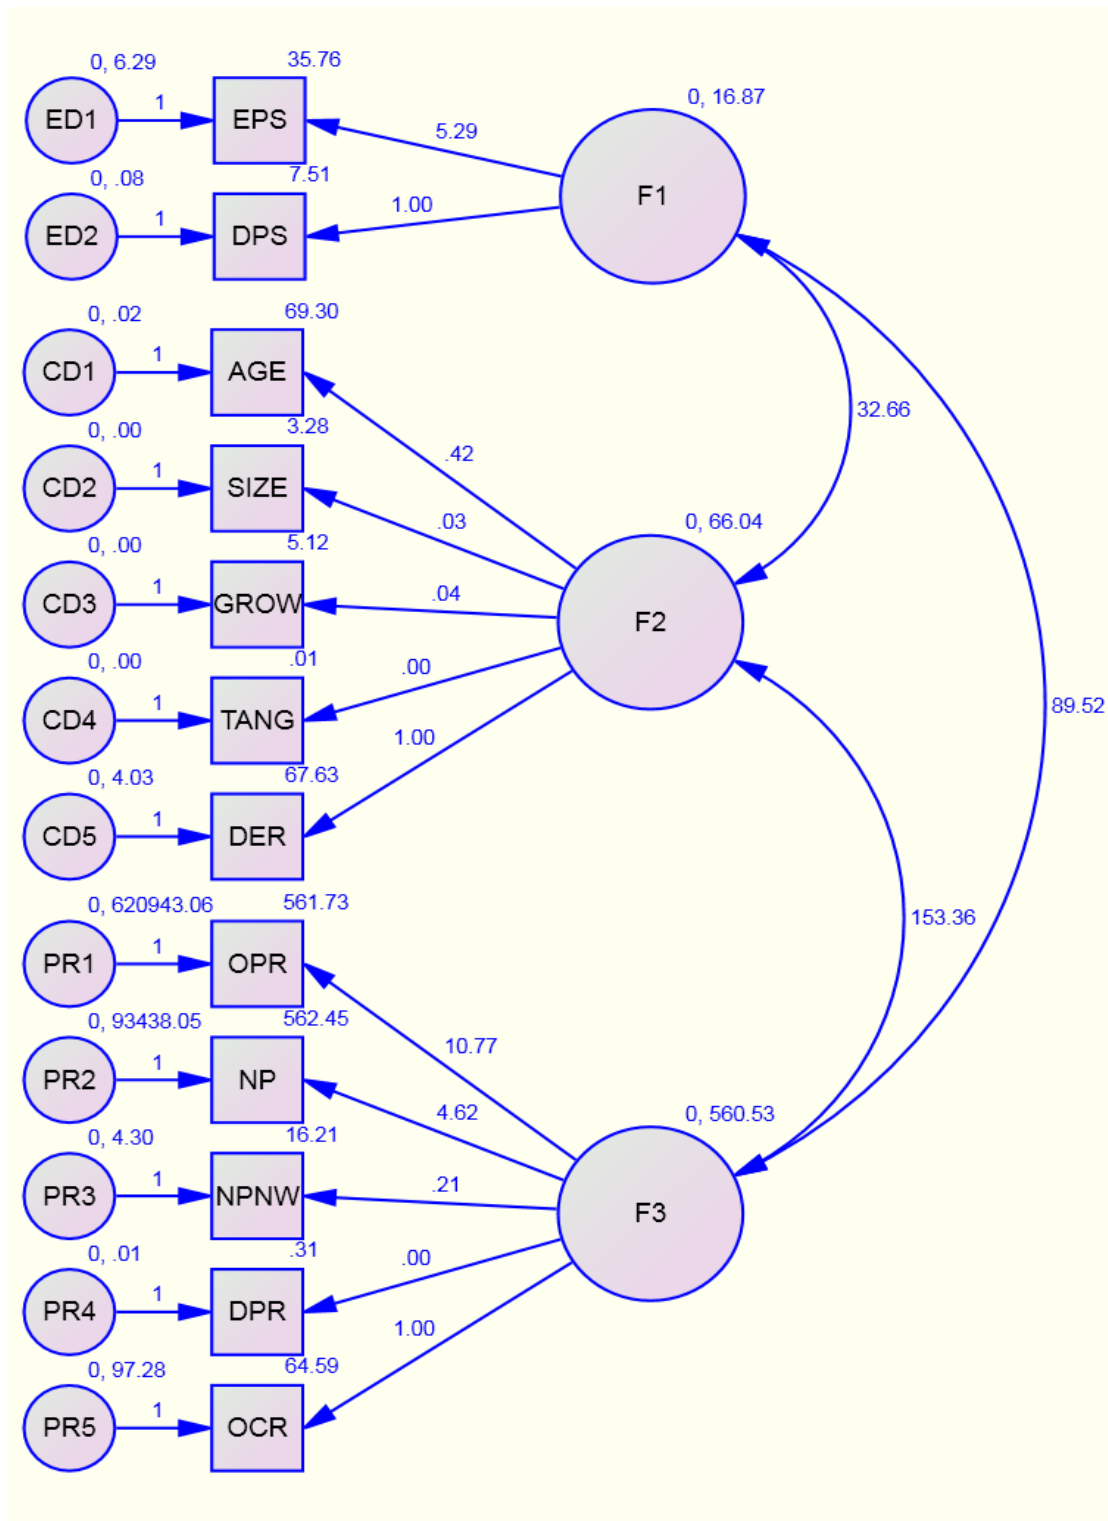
0, 6.29
ED1
1
EPS
35.76
5.29
0, 16.87
F1
0, .08
ED2
1
DPS
7.51
1.00

0, .02
CD1
1
AGE
69.30
.42
32.66

0, .00
CD2
1
SIZE
3.28
.03

0, .00
CD3
1
GROW
5.12
.04
0, 66.04
F2

0, .00
CD4
1
TANG
.01
.00

0, 4.03
CD5
1
DER
67.63
1.00
89.52

0, 620943.06
PR1
1
OPR
561.73
10.77
153.36

0, 93438.05
PR2
1
NP
562.45
4.62

0, 4.30
PR3
1
NPNW
16.21
.21
0, 560.53
F3

0, .01
PR4
1
DPR
.31
.00

0, 97.28
PR5
1
OCR
64.59
1.00